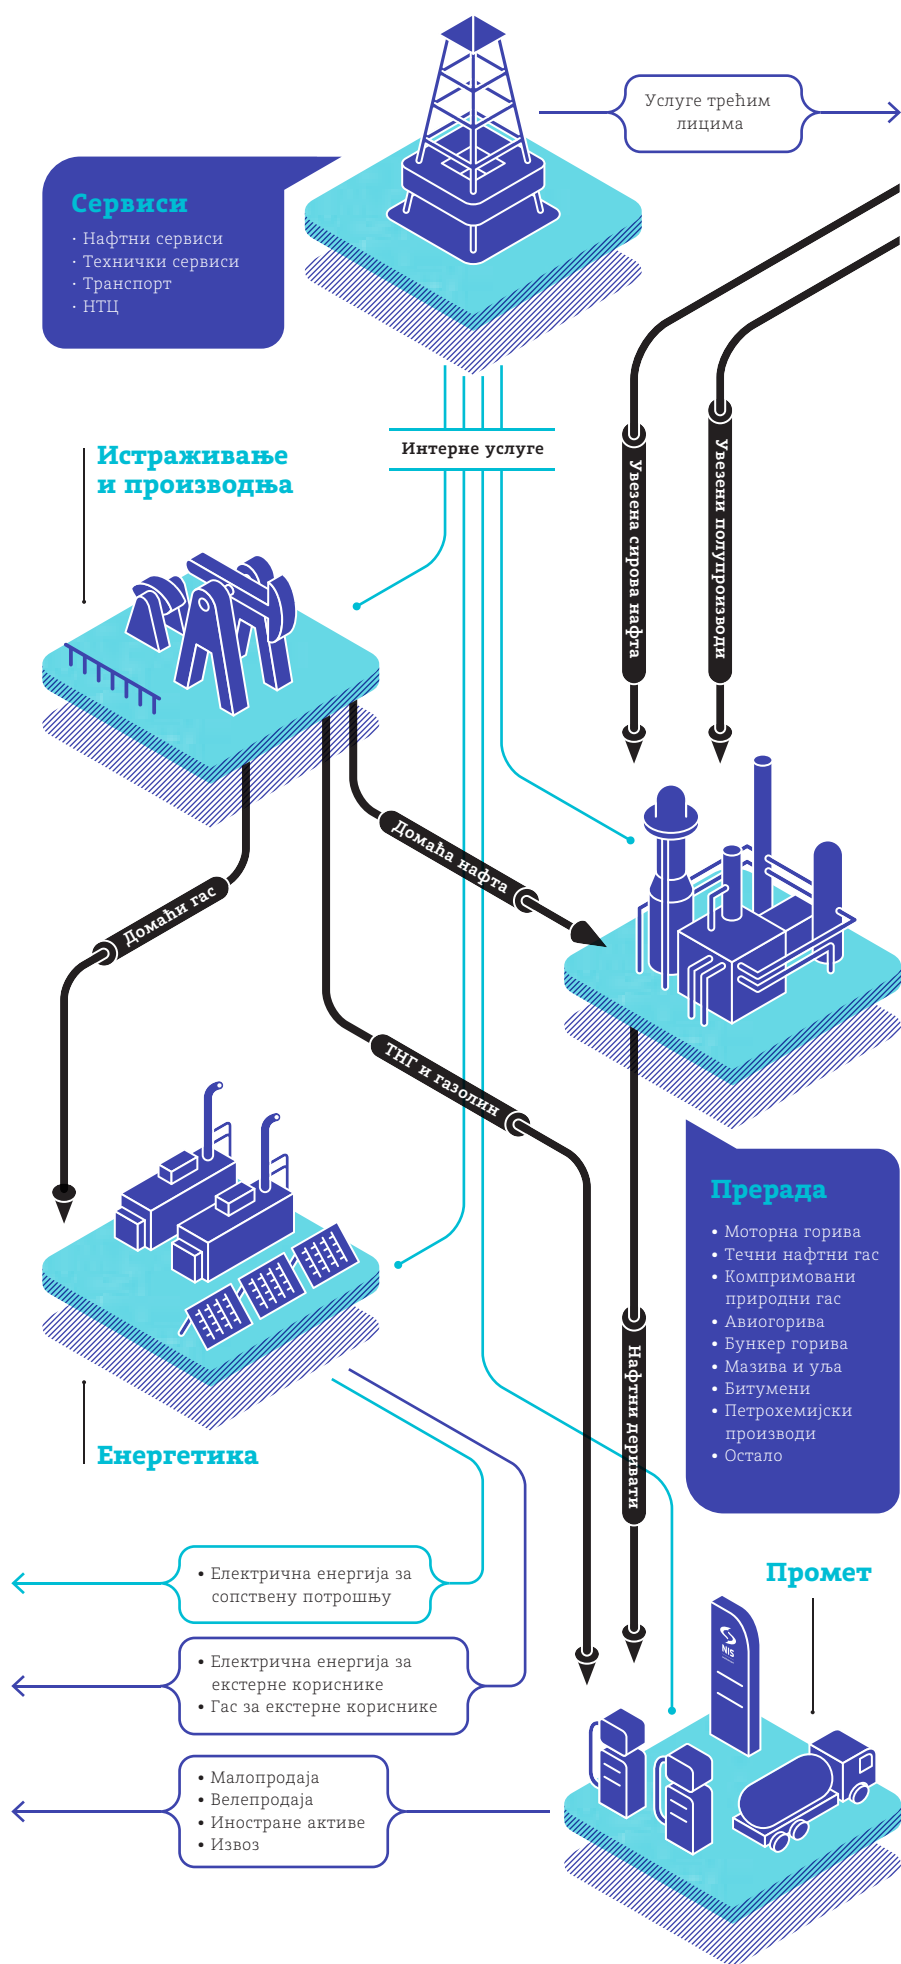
Услуге трећим лицима

Сервиси
· Нафтни сервиси
· Технички сервиси
· Транспорт
· НТЦ

Интерне услуге

Истраживање и производња

Увезена сирова нафта

Увезени полупроизводи

Домаћа нафта

Домаћи гас

ТНГ и газолин

Прерада
• Моторна горива
• Течни нафтни гас
• Компримовани природни гас
• Авиогорива
• Бункер горива
• Мазива и уља
• Битумени
• Петрохемијски производи
• Остало

Нафтни деривати

Енергетика

Промет

• Електрична енергија за сопствену потрошњу

• Електрична енергија за екстерне кориснике
• Гас за екстерне кориснике

• Малопродаја
• Велепродаја
• Иностране активе
• Извоз

NIS